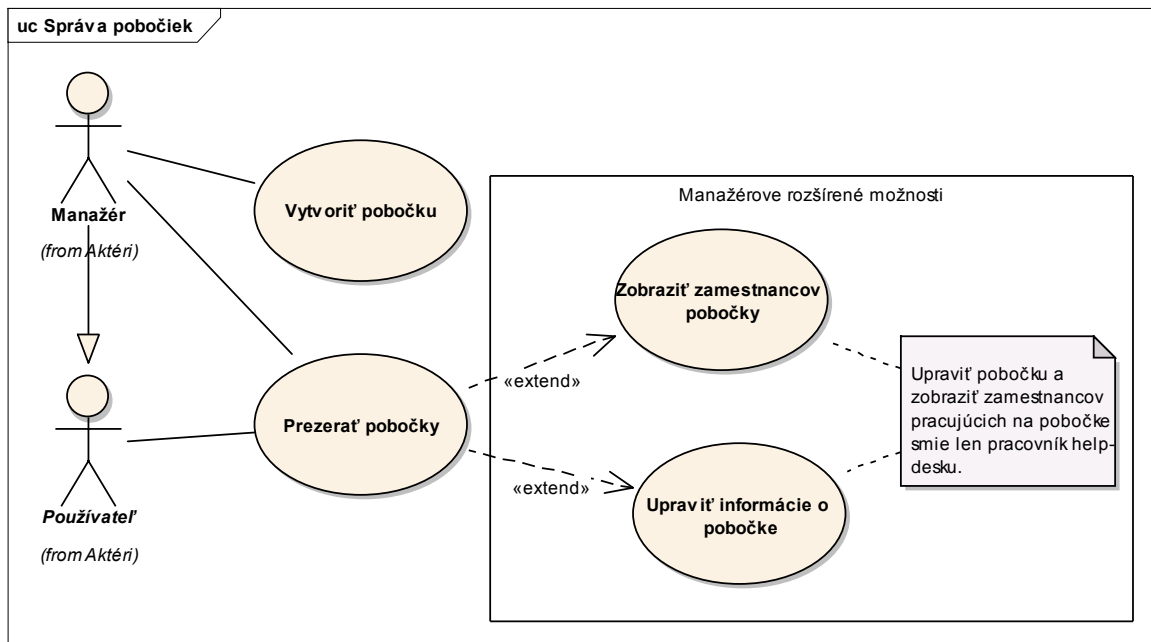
uc Správa pobočiek

Manažér

(from Aktéri)

Používateľ

(from Aktéri)

Vytvoriť pobočku

Prezerať pobočky

Manažérove rozšírené možnosti

Zobraziť zamestnancov pobočky

Upraviť informácie o pobočke

«extend»

«extend»

Upraviť pobočku a zobraziť zamestnancov pracujúcich na pobočke smie len pracovník help-desku.